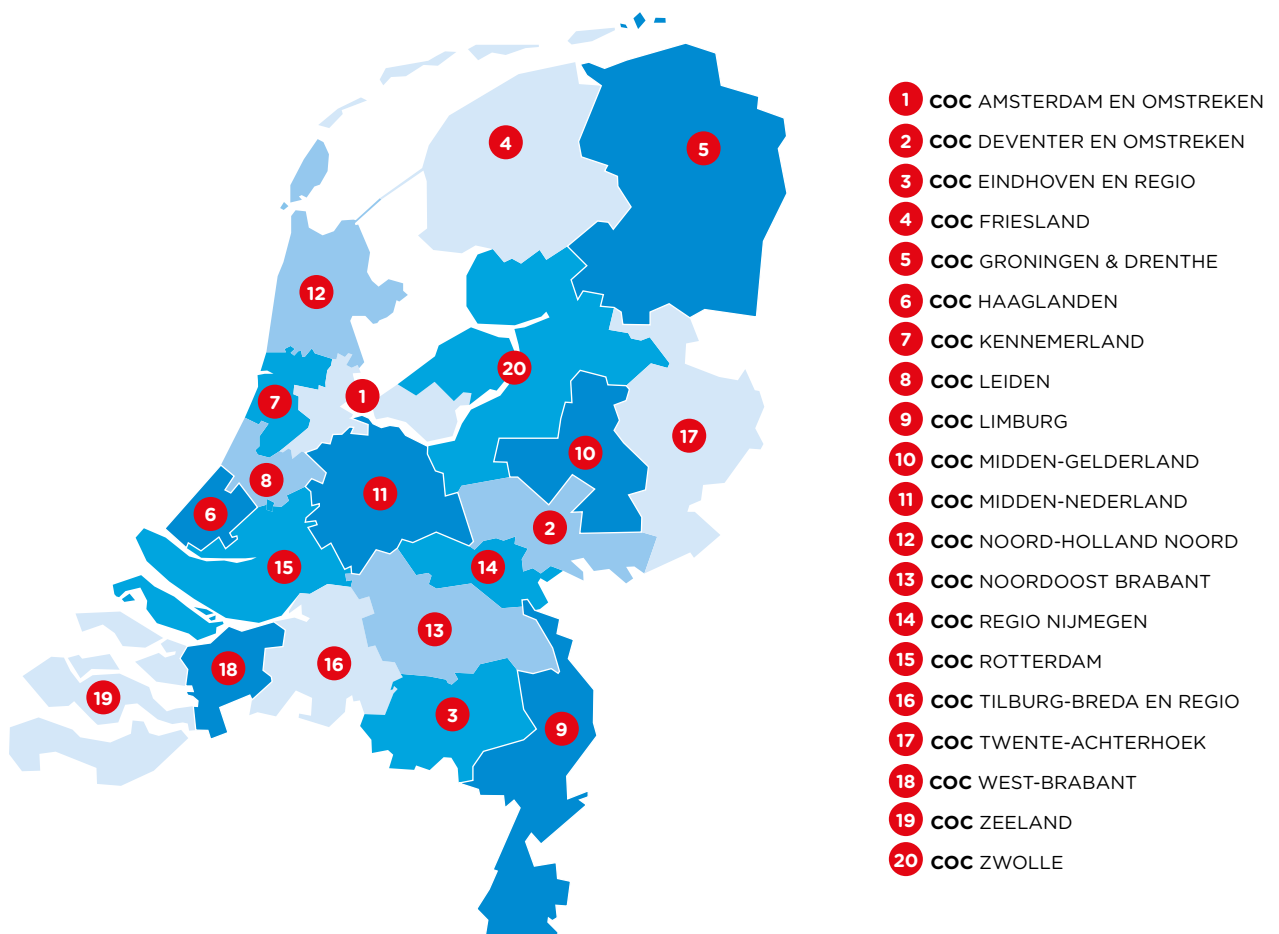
4
5
12
20
1
7
17
10
8
11
6
2
15
14
13
18
16
19
3
9

1 COC AMSTERDAM EN OMSTREKEN
2 COC DEVENTER EN OMSTREKEN
3 COC EINDHOVEN EN REGIO
4 COC FRIESLAND
5 COC GRONINGEN & DRENTHE
6 COC HAAGLANDEN
7 COC KENNEMERLAND
8 COC LEIDEN
9 COC LIMBURG
10 COC MIDDEN-GELDERLAND
11 COC MIDDEN-NEDERLAND
12 COC NOORD-HOLLAND NOORD
13 COC NOORDOOST BRABANT
14 COC REGIO NIJMEGEN
15 COC ROTTERDAM
16 COC TILBURG-BREDA EN REGIO
17 COC TWENTE-ACHTERHOEK
18 COC WEST-BRABANT
19 COC ZEELAND
20 COC ZWOLLE